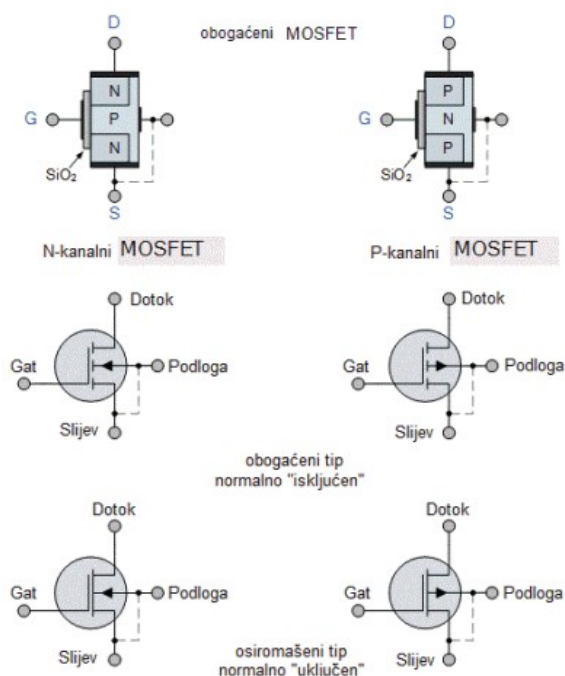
obogaćeni MOSFET

D
N
G
P
N
$SiO_2$
S

D
P
G
N
P
$SiO_2$
S

N-kanalni MOSFET

P-kanalni MOSFET

Dotok
Gat
Podloga
Slijev

Dotok
Gat
Podloga
Slijev

obogaćeni tip
normalno "isključen"

Dotok
Gat
Podloga
Slijev

Dotok
Gat
Podloga
Slijev

osiromašeni tip
normalno "uključen"